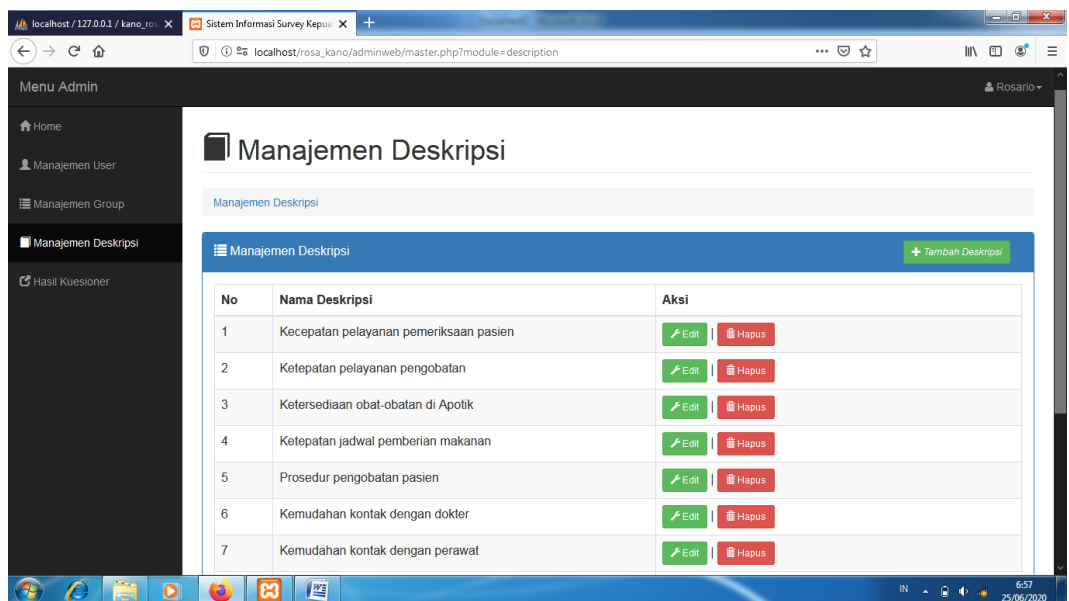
localhost / 127.0.0.1 / kano_ros
Sistem Informasi Survey Kepua
localhost/rosa_kano/adminweb/master.php?module=description

Menu Admin
Rosario

Home
Manajemen User
Manajemen Group
Manajemen Deskripsi
Hasil Kuesioner

Manajemen Deskripsi

Manajemen Deskripsi

Manajemen Deskripsi
Tambah Deskripsi

| No | Nama Deskripsi | Aksi |
|---|---|---|
| 1 | Kecepatan pelayanan pemeriksaan pasien | Edit \| Hapus |
| 2 | Ketepatan pelayanan pengobatan | Edit \| Hapus |
| 3 | Ketersediaan obat-obatan di Apotik | Edit \| Hapus |
| 4 | Ketepatan jadwal pemberian makanan | Edit \| Hapus |
| 5 | Prosedur pengobatan pasien | Edit \| Hapus |
| 6 | Kemudahan kontak dengan dokter | Edit \| Hapus |
| 7 | Kemudahan kontak dengan perawat | Edit \| Hapus |

IN
6:57
25/06/2020